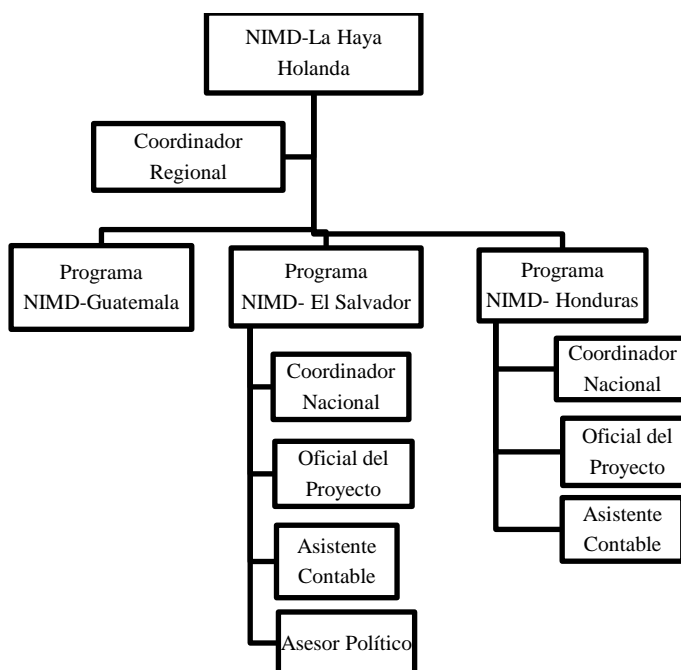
NIMD-La Haya Holanda

Coordinador Regional

Programa NIMD-Guatemala

Programa NIMD- El Salvador

Coordinador Nacional

Oficial del Proyecto

Asistente Contable

Asesor Político

Programa NIMD- Honduras

Coordinador Nacional

Oficial del Proyecto

Asistente Contable